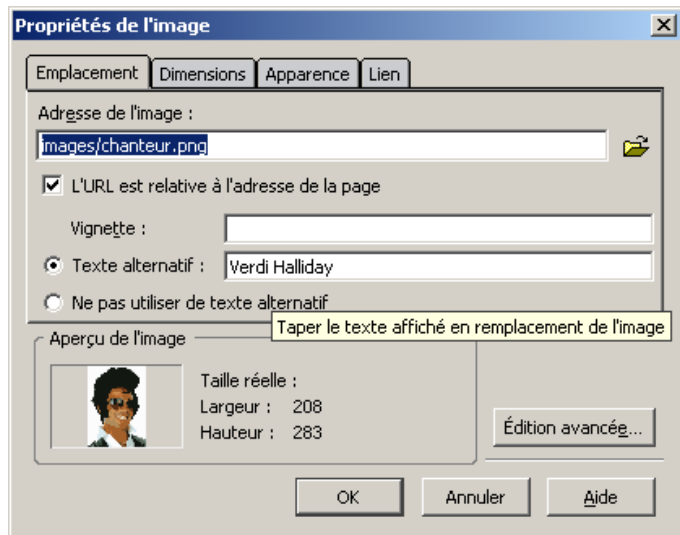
Propriétés de l'image

Emplacement | Dimensions | Apparence | Lien

Adresse de l'image :

images/chanteur.png

L'URL est relative à l'adresse de la page

Vignette :

Texte alternatif : Verdi Halliday

Ne pas utiliser de texte alternatif

Taper le texte affiché en remplacement de l'image

Aperçu de l'image

Taille réelle :
Largeur : 208
Hauteur : 283

Édition avancée...

OK | Annuler | Aide